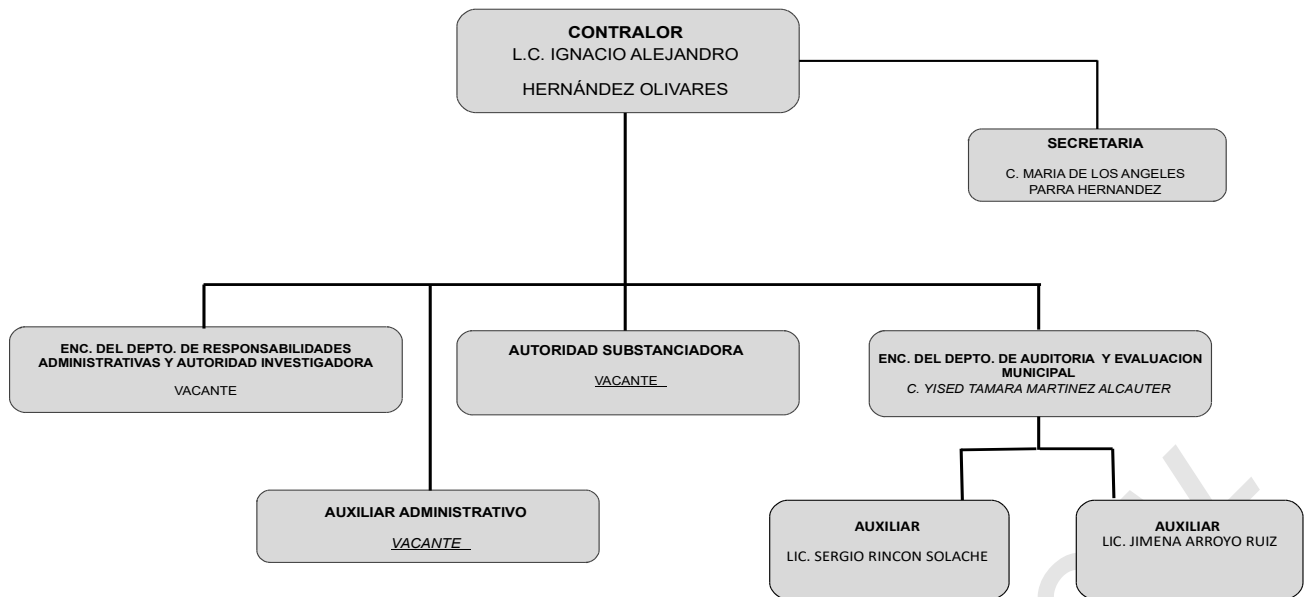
CONTRALOR
L.C. IGNACIO ALEJANDRO
HERNÁNDEZ OLIVARES

SECRETARIA
C. MARIA DE LOS ANGELES PARRA HERNANDEZ

ENC. DEL DEPTO. DE RESPONSABILIDADES ADMINISTRATIVAS Y AUTORIDAD INVESTIGADORA
VACANTE

AUTORIDAD SUBSTANCIADORA
VACANTE

ENC. DEL DEPTO. DE AUDITORIA Y EVALUACION MUNICIPAL
C. YISED TAMARA MARTINEZ ALCAUTER

AUXILIAR ADMINISTRATIVO
VACANTE

AUXILIAR
LIC. SERGIO RINCON SOLACHE

AUXILIAR
LIC. JIMENA ARROYO RUIZ